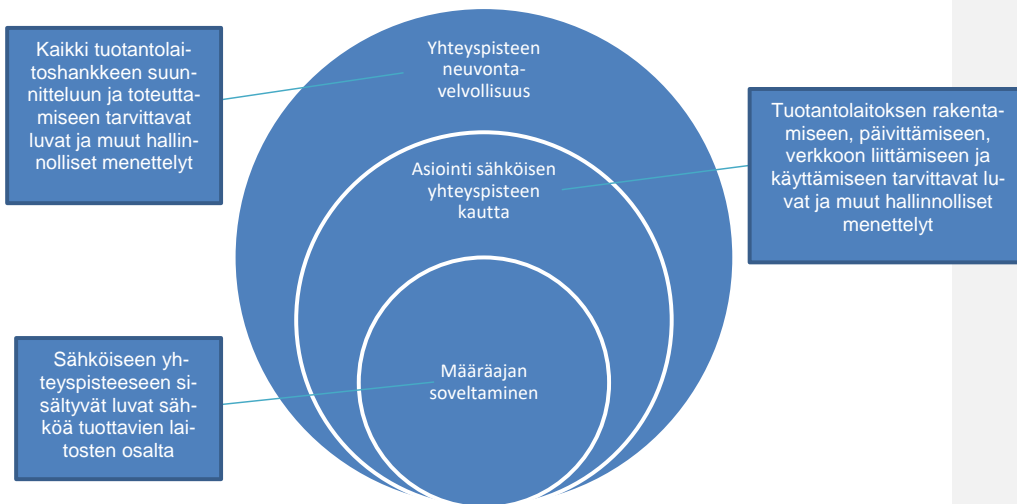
Kaikki tuotantolaitoshankkeen suunnitteluun ja toteuttamiseen tarvittavat luvat ja muut hallinnolliset menettelyt

Yhteyspisteen neuvontavelvollisuus

Tuotantolaitoksen rakentamiseen, päivittämiseen, verkkoon liittämiseen ja käyttämiseen tarvittavat luvat ja muut hallinnolliset menettelyt

Asiointi sähköisen yhteyspisteen kautta

Sähköiseen yhteyspisteeseen sisältyvät luvat sähköä tuottavien laitosten osalta

Määräajan soveltaminen